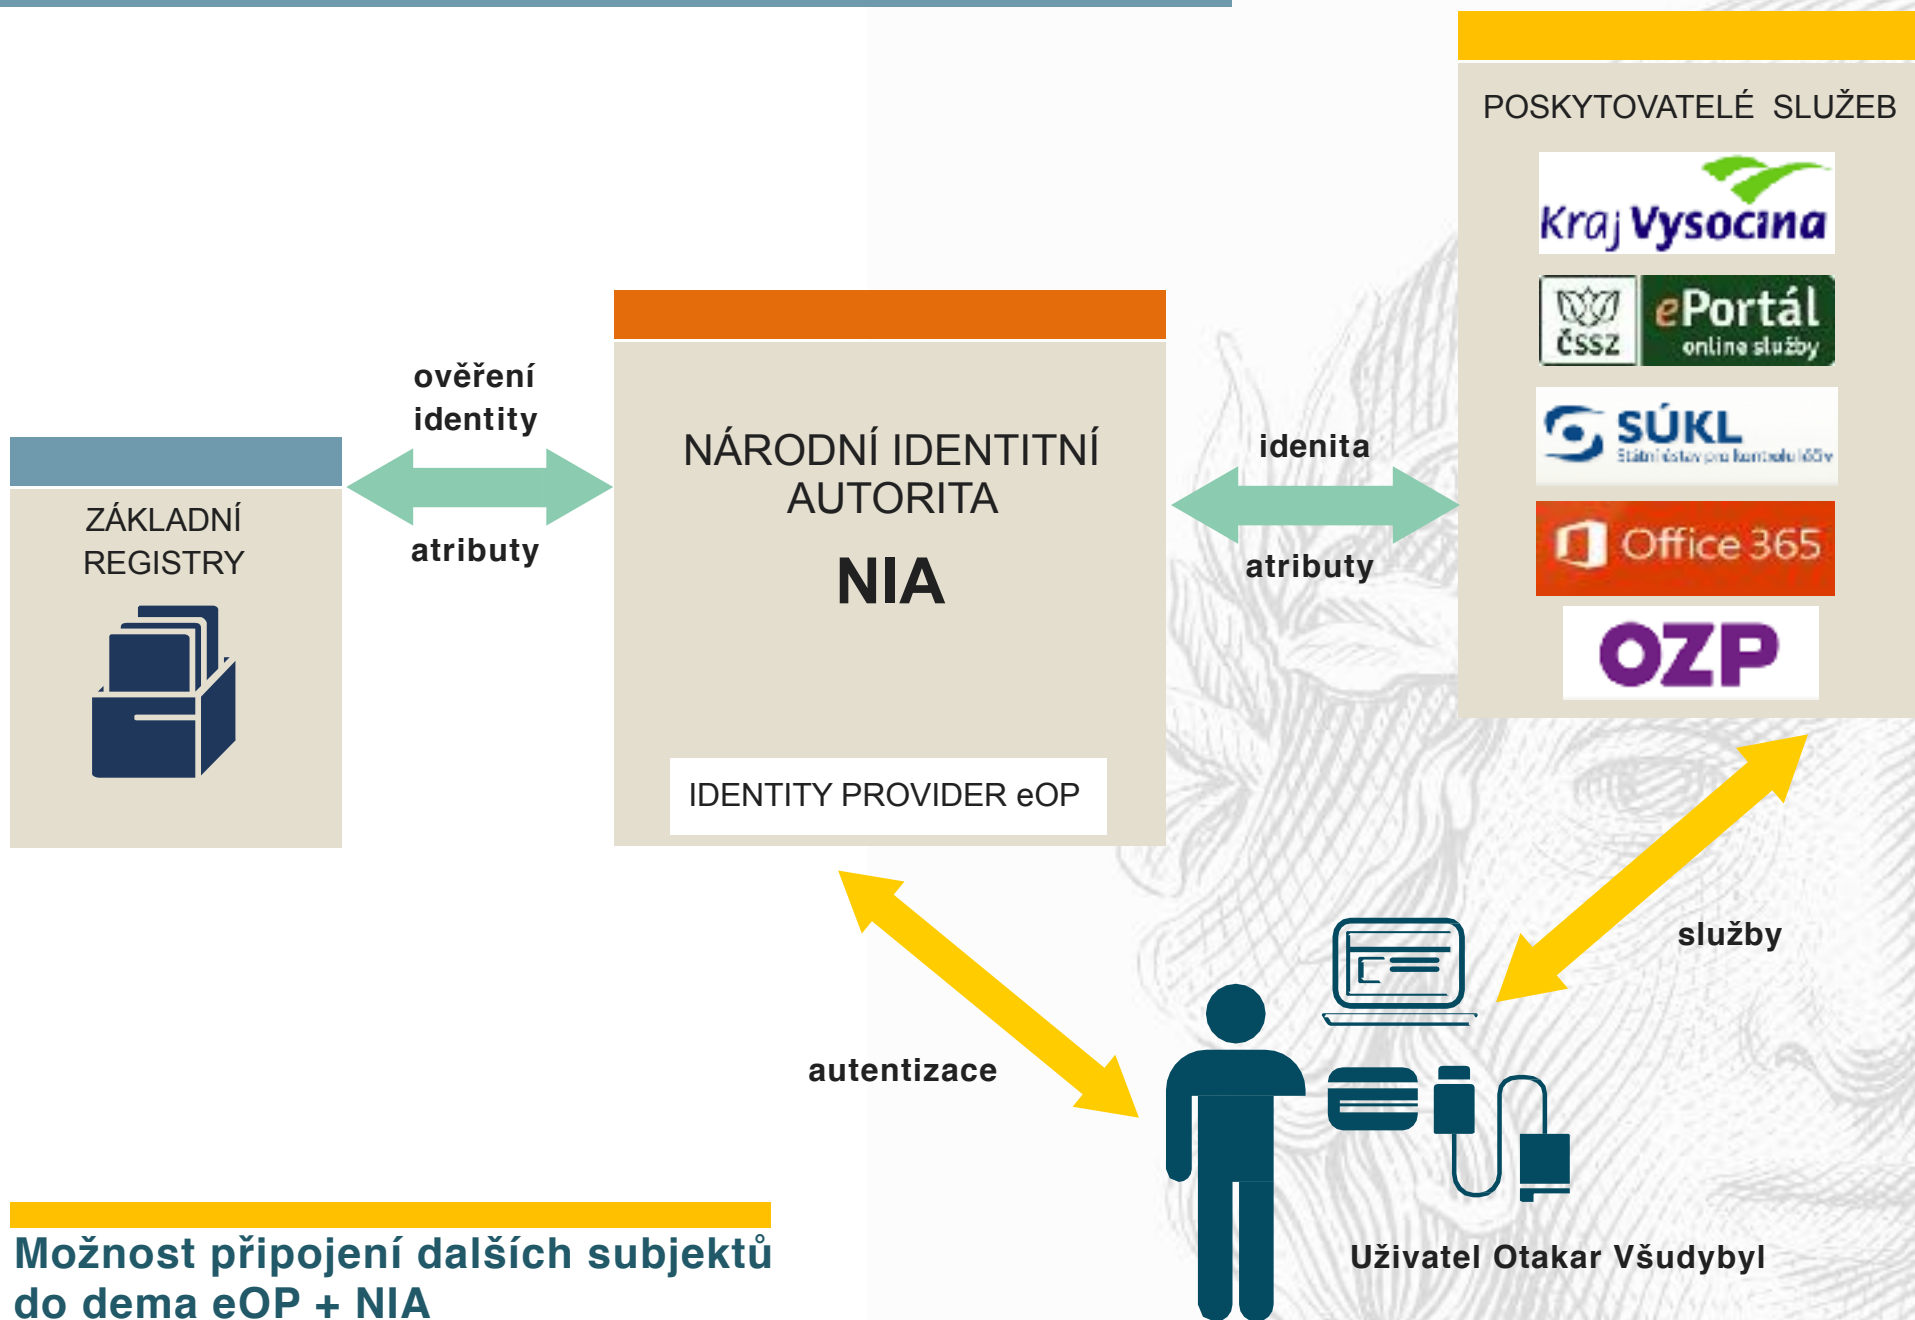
POSKYTOVATELÉ SLUŽEB

Kraj Vysočina

ČSSZ ePortál online služby

SÚKL Státní ústav pro kontrolu léčiv

Office 365

OZP

ověření identity

atributy

ZÁKLADNÍ REGISTRY

NÁRODNÍ IDENTITNÍ AUTORITA

NIA

IDENTITY PROVIDER eOP

idenita

atributy

služby

autentizace

Uživatel Otakar Všudybyl

Možnost připojení dalších subjektů do dema eOP + NIA